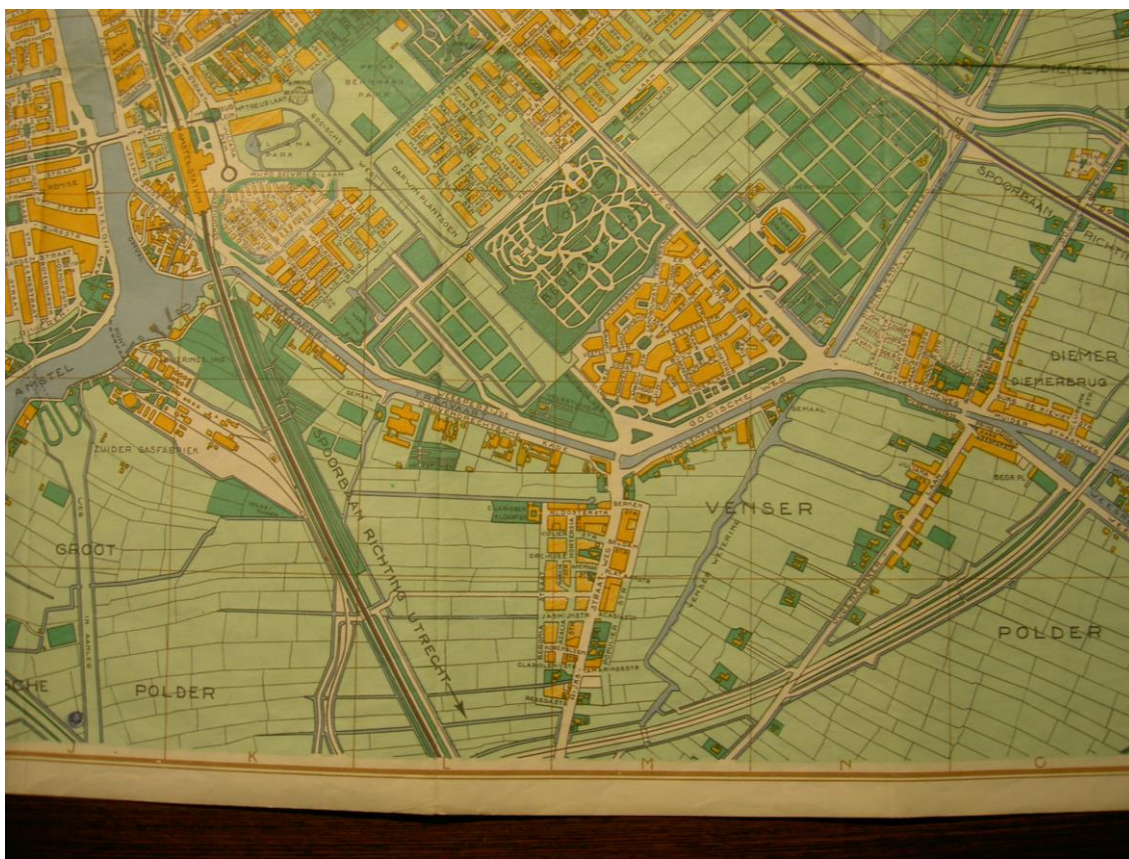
DIEMERB

PRINS BERNHARD PARK

AMSTEL STATION

MIDDENWEG

KRUISLAAN

GOOISCHE WEG

DARWIN PLANTSOEN

ZUIDER GASFABRIEK

SPOORBAAN RICHTING UTRECHT

SPOORBAAN RICHTING

DIEMER

DIEMERBRUG

GOOISCHE WEG

VENSER

GROOT

POLDER

POLDER

AMSTEL

WEESPERZIJDE

J

K

L

M

N

O